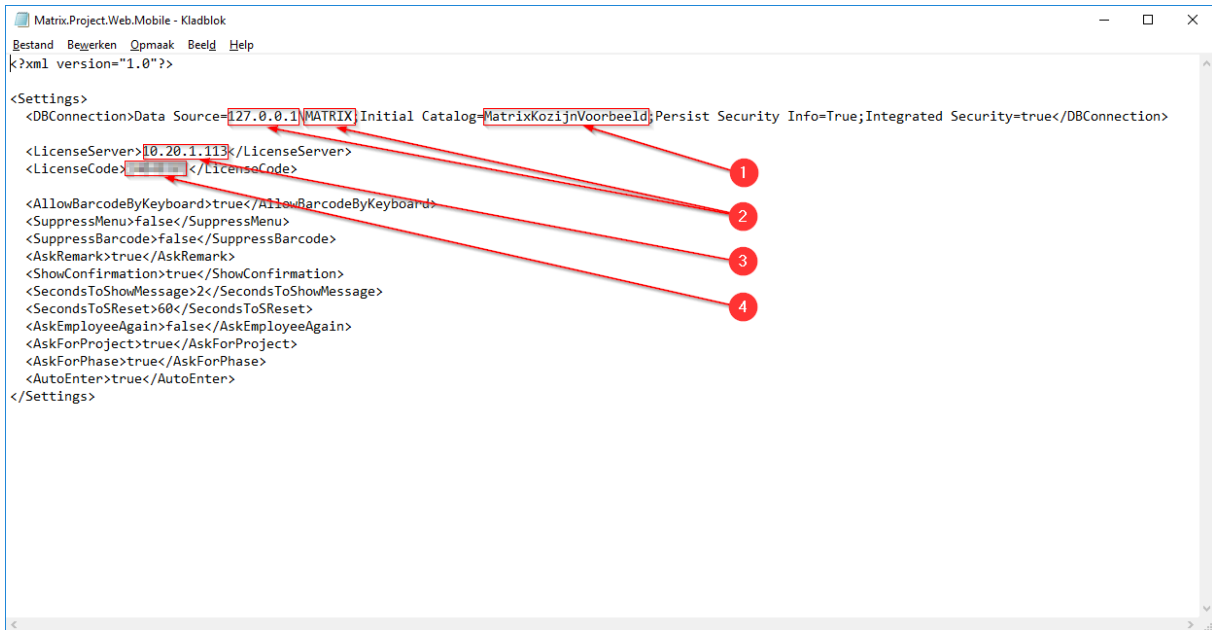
Matrix.Project.Web.Mobile - Kladblok

Bestand Bewerken Opmaak Beeld Help

<?xml version="1.0"?>

<Settings>
  <DBConnection>Data Source=127.0.0.1\MATRIX;Initial Catalog=MatrixKozijnVoorbeeld;Persist Security Info=True;Integrated Security=true</DBConnection>

  <LicenseServer>10.20.1.113</LicenseServer>
  <LicenseCode>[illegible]</LicenseCode>

  <AllowBarcodeByKeyboard>true</AllowBarcodeByKeyboard>
  <SuppressMenu>false</SuppressMenu>
  <SuppressBarcode>false</SuppressBarcode>
  <AskRemark>true</AskRemark>
  <ShowConfirmation>true</ShowConfirmation>
  <SecondsToShowMessage>2</SecondsToShowMessage>
  <SecondsToSReset>60</SecondsToSReset>
  <AskEmployeeAgain>false</AskEmployeeAgain>
  <AskForProject>true</AskForProject>
  <AskForPhase>true</AskForPhase>
  <AutoEnter>true</AutoEnter>
</Settings>

1
2
3
4